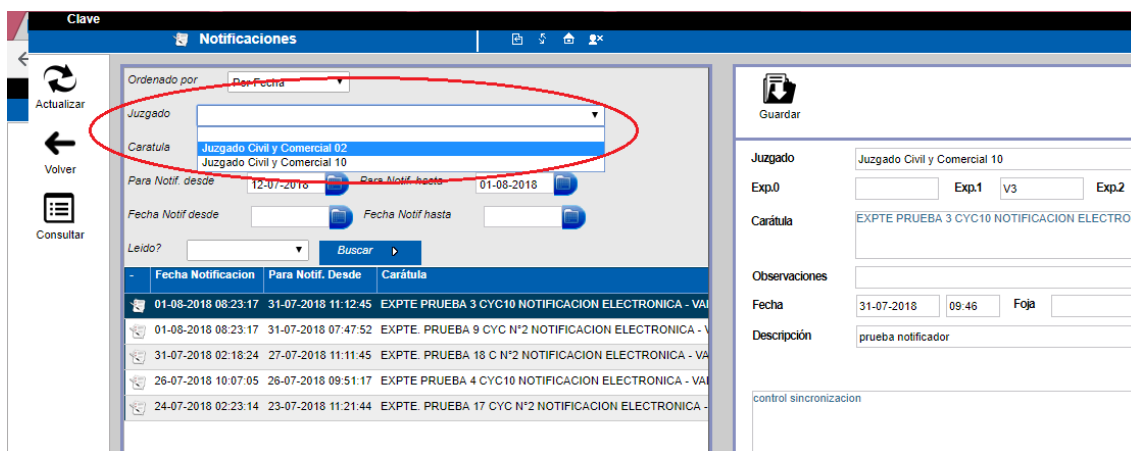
Clave

Notificaciones

Actualizar

Volver

Consultar

Ordenado por Por Fecha

Juzgado

Caratula

Juzgado Civil y Comercial 02
Juzgado Civil y Comercial 10

Para Notif. desde 12-07-2018 Para Notif. hasta 01-08-2018

Fecha Notif desde Fecha Notif hasta

Leido?

Buscar

| - | Fecha Notificacion | Para Notif. Desde | Carátula |
|---|---|---|---|
| | 01-08-2018 08:23:17 | 31-07-2018 11:12:45 | EXPTE PRUEBA 3 CYC10 NOTIFICACION ELECTRONICA - VAI |
| | 01-08-2018 08:23:17 | 31-07-2018 07:47:52 | EXPTE. PRUEBA 9 CYC N°2 NOTIFICACION ELECTRONICA - V |
| | 31-07-2018 02:18:24 | 27-07-2018 11:11:45 | EXPTE. PRUEBA 18 C N°2 NOTIFICACION ELECTRONICA - VA |
| | 26-07-2018 10:07:05 | 26-07-2018 09:51:17 | EXPTE PRUEBA 4 CYC10 NOTIFICACION ELECTRONICA - VAI |
| | 24-07-2018 02:23:14 | 23-07-2018 11:21:44 | EXPTE. PRUEBA 17 CYC N°2 NOTIFICACION ELECTRONICA - |

Guardar

Juzgado Juzgado Civil y Comercial 10

Exp.0 Exp.1 V3 Exp.2

Carátula EXPTE PRUEBA 3 CYC10 NOTIFICACION ELECTRO

Observaciones

Fecha 31-07-2018 09:46 Foja

Descripción prueba notificador

control sincronizacion